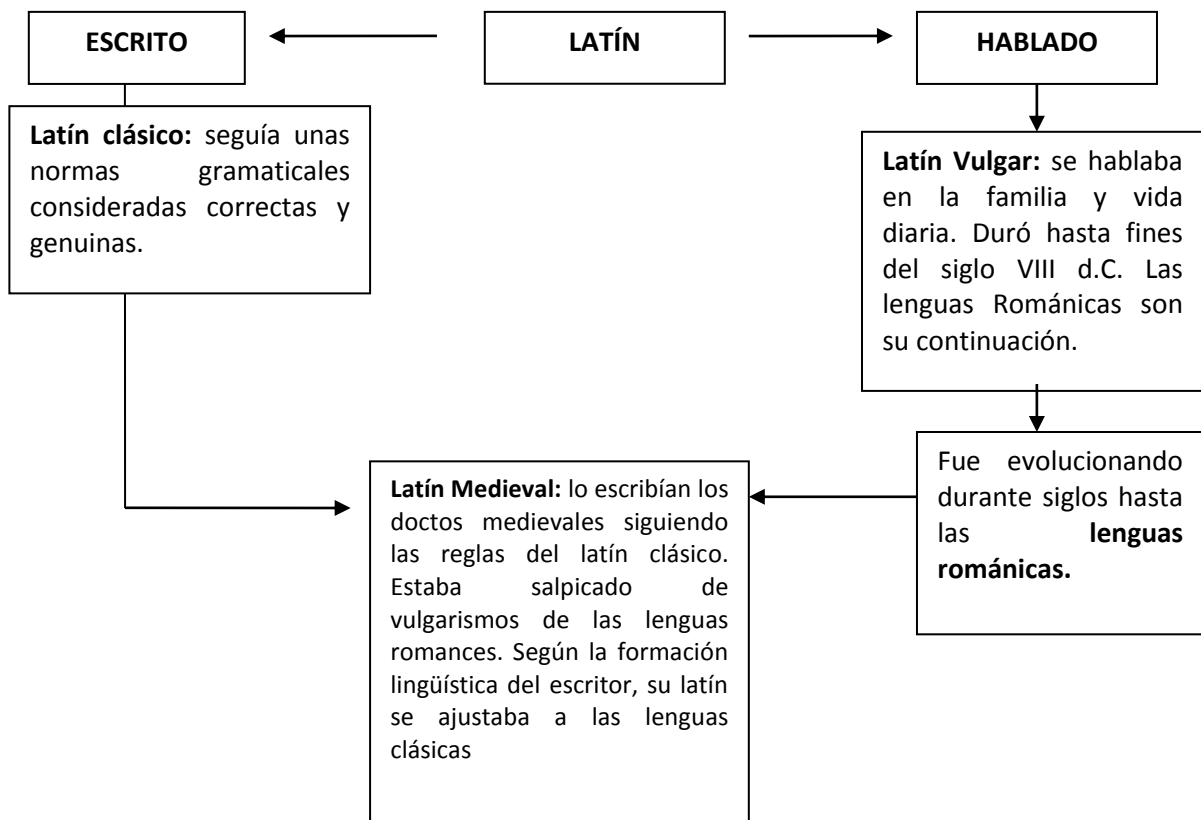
ESCRITO

LATÍN

HABLADO

**Latín clásico:** seguía unas normas gramaticales consideradas correctas y genuinas.

**Latín Vulgar:** se hablaba en la familia y vida diaria. Duró hasta fines del siglo VIII d.C. Las lenguas Románicas son su continuación.

Fue evolucionando durante siglos hasta las **lenguas románicas.**

**Latín Medieval:** lo escribían los doctos medievales siguiendo las reglas del latín clásico. Estaba salpicado de vulgarismos de las lenguas romances. Según la formación lingüística del escritor, su latín se ajustaba a las lenguas clásicas